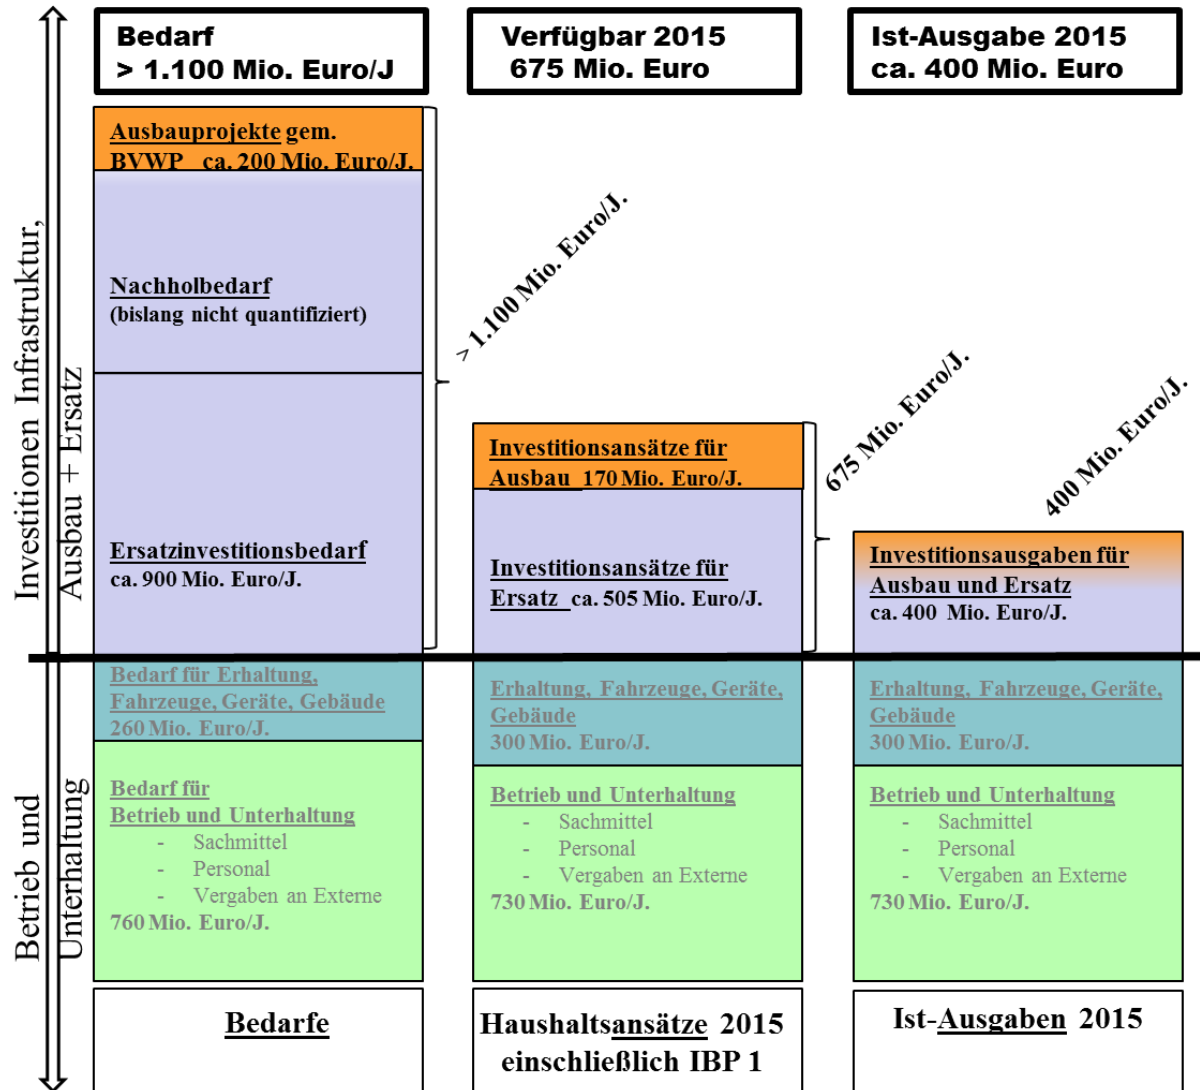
Investitionen Infrastruktur, Ausbau + Ersatz

Betrieb und Unterhaltung

Bedarf
> 1.100 Mio. Euro/J

Verfügbar 2015
675 Mio. Euro

Ist-Ausgabe 2015
ca. 400 Mio. Euro

Ausbauprojekte gem. BVWP ca. 200 Mio. Euro/J.

Nachholbedarf
(bislang nicht quantifiziert)

Ersatzinvestitionsbedarf
ca. 900 Mio. Euro/J.

> 1.100 Mio. Euro/J.

Investitionsansätze für Ausbau 170 Mio. Euro/J.

Investitionsansätze für Ersatz ca. 505 Mio. Euro/J.

675 Mio. Euro/J.

400 Mio. Euro/J.

Investitionsausgaben für Ausbau und Ersatz
ca. 400 Mio. Euro/J.

Bedarf für Erhaltung, Fahrzeuge, Geräte, Gebäude
260 Mio. Euro/J.

Erhaltung, Fahrzeuge, Geräte, Gebäude
300 Mio. Euro/J.

Erhaltung, Fahrzeuge, Geräte, Gebäude
300 Mio. Euro/J.

Bedarf für Betrieb und Unterhaltung
- Sachmittel
- Personal
- Vergaben an Externe
760 Mio. Euro/J.

Betrieb und Unterhaltung
- Sachmittel
- Personal
- Vergaben an Externe
730 Mio. Euro/J.

Betrieb und Unterhaltung
- Sachmittel
- Personal
- Vergaben an Externe
730 Mio. Euro/J.

Bedarfe

Haushaltsansätze 2015 einschließlich IBP 1

Ist-Ausgaben 2015